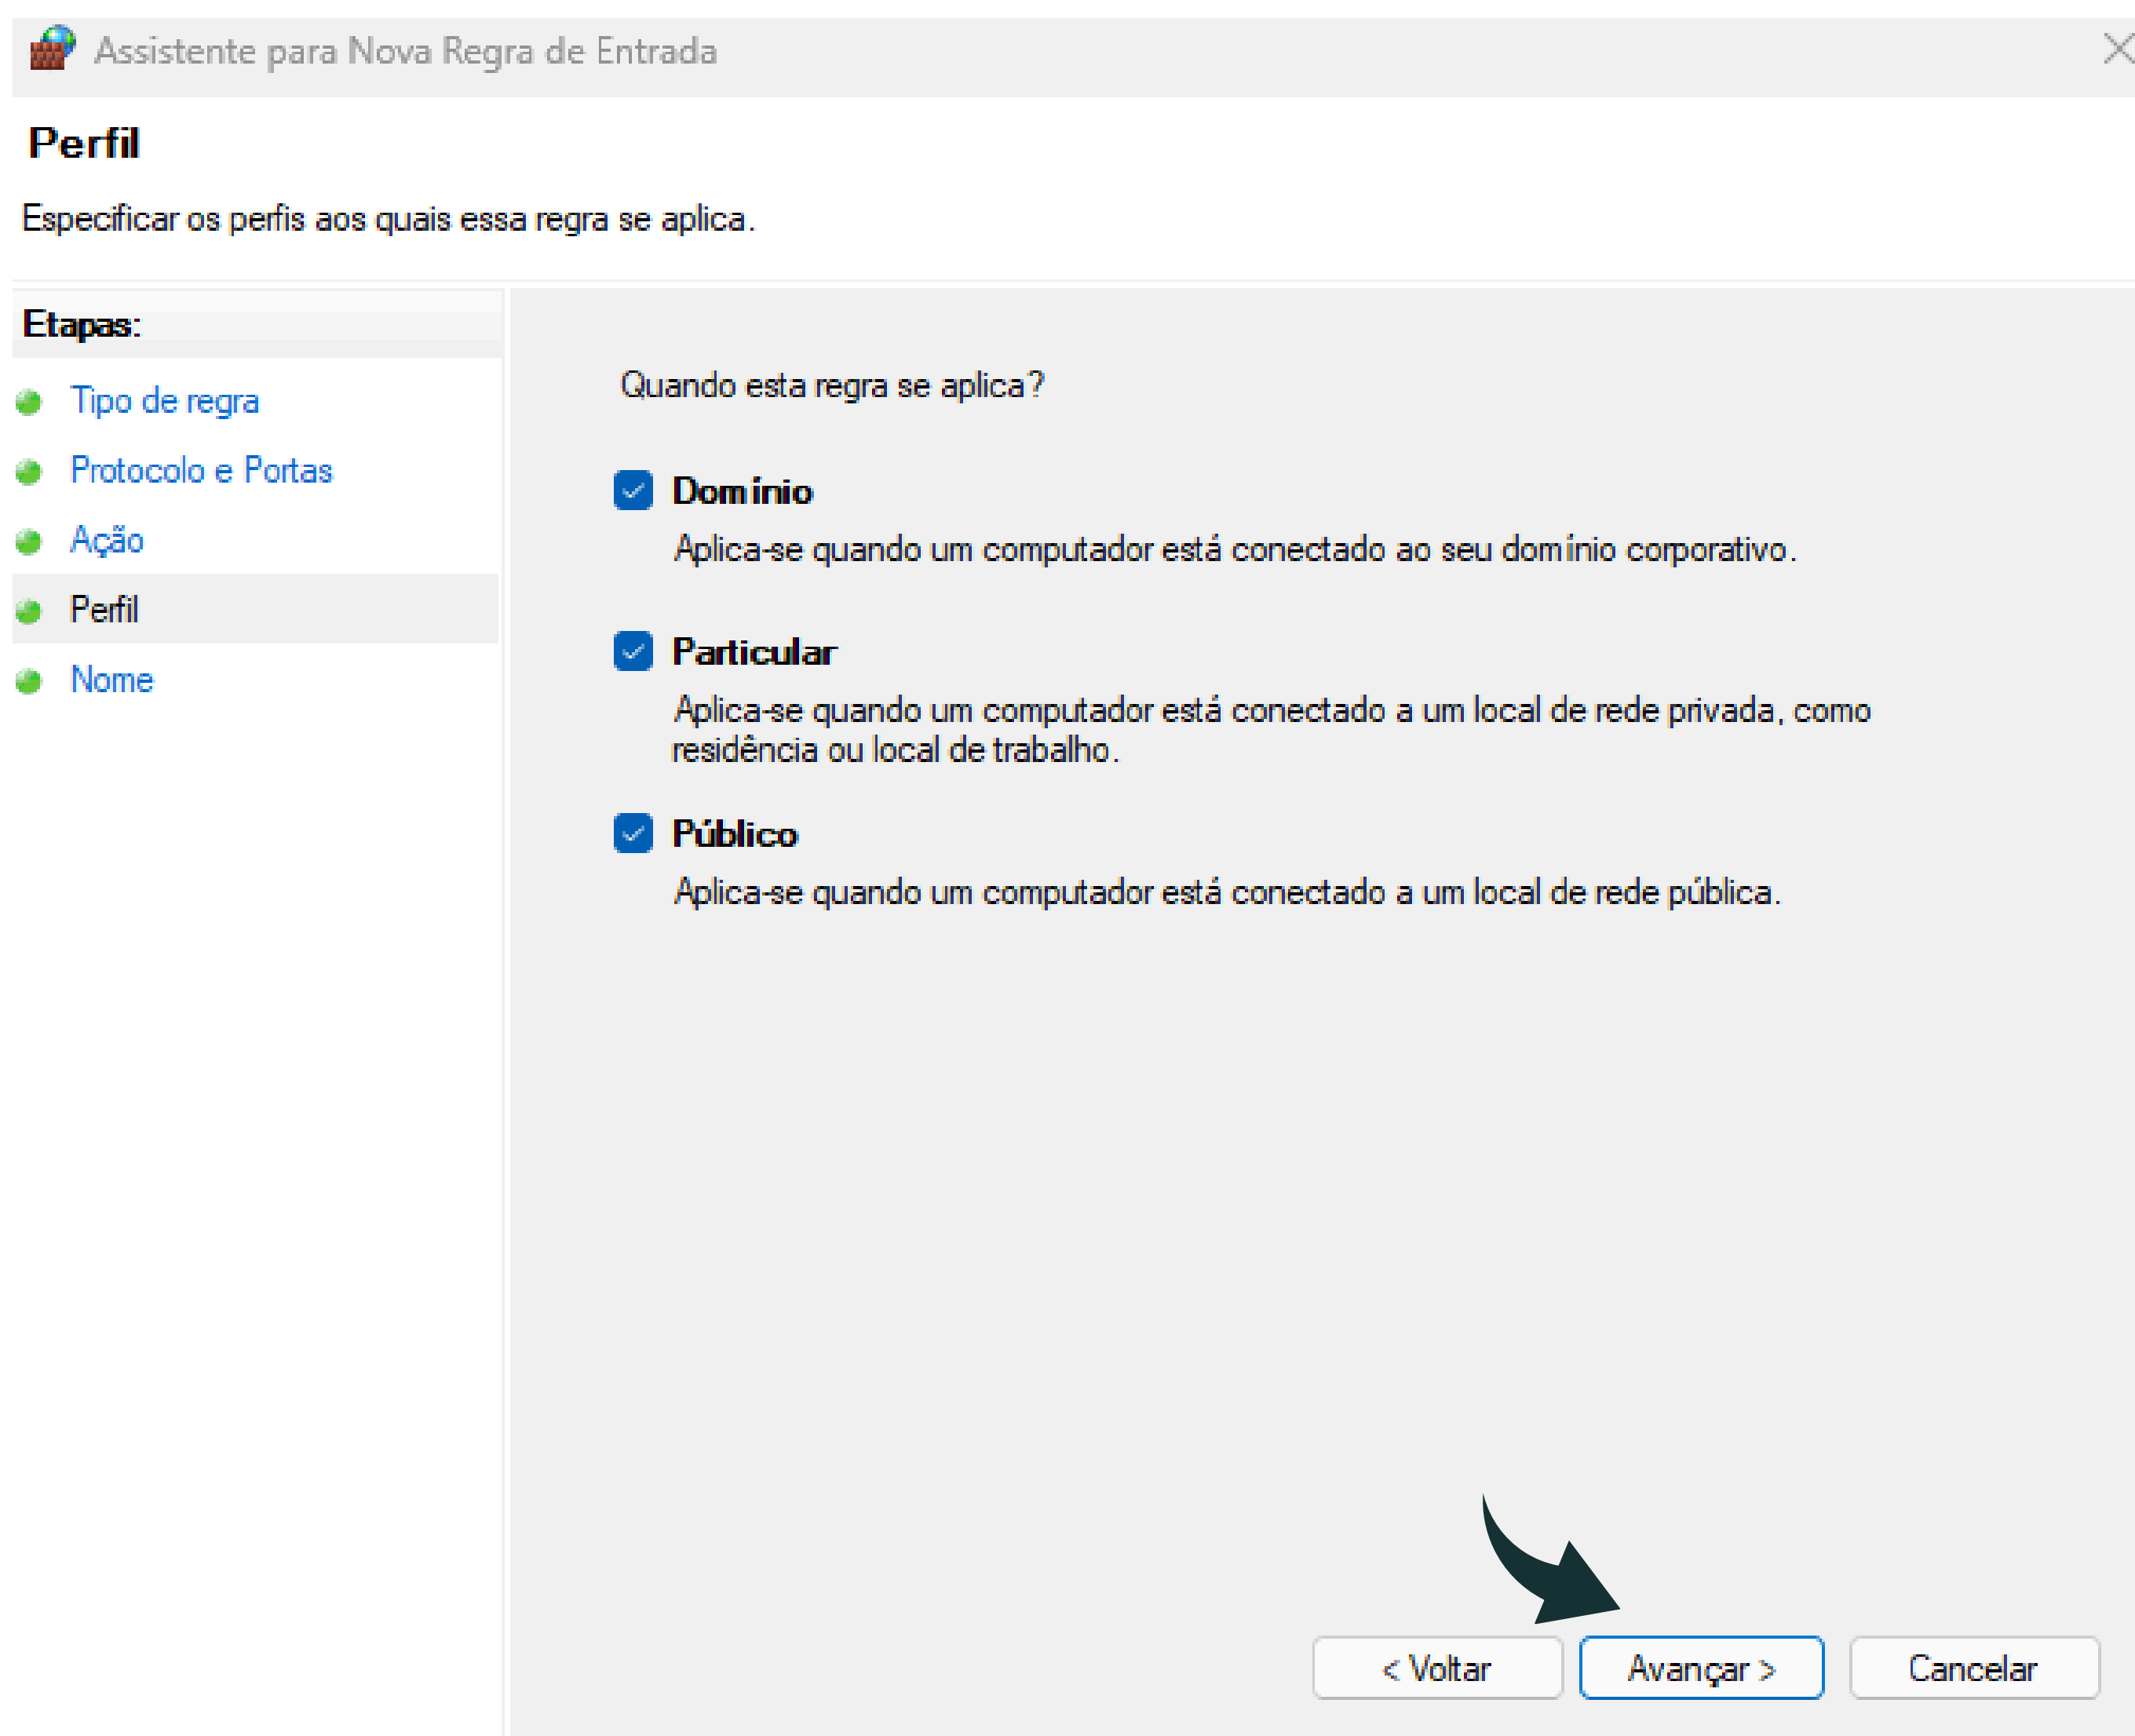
Assistente para Nova Regra de Entrada

Perfil

Especificar os perfis aos quais essa regra se aplica.

Etapas:

Tipo de regra

Protocolo e Portas

Ação

Perfil

Nome

Quando esta regra se aplica?

Domínio

Aplica-se quando um computador está conectado ao seu domínio corporativo.

Particular

Aplica-se quando um computador está conectado a um local de rede privada, como residência ou local de trabalho.

Público

Aplica-se quando um computador está conectado a um local de rede pública.

< Voltar

Avançar >

Cancelar